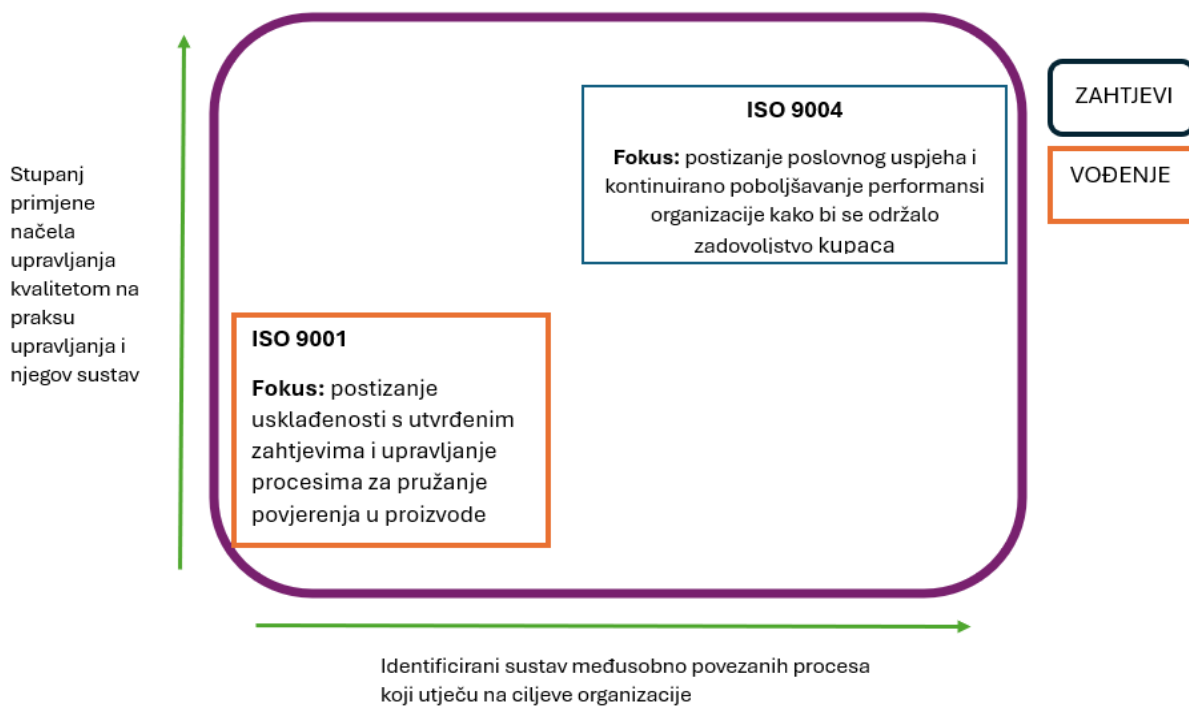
Stupanj primjene načela upravljanja kvalitetom na praksu upravljanja i njegov sustav

ISO 9004

**Fokus:** postizanje poslovnog uspjeha i kontinuirano poboljšavanje performansi organizacije kako bi se održalo zadovoljstvo kupaca

ZAHTJEVI

VOĐENJE

ISO 9001

**Fokus:** postizanje usklađenosti s utvrđenim zahtjevima i upravljanje procesima za pružanje povjerenja u proizvode

Identificirani sustav međusobno povezanih procesa koji utječu na ciljeve organizacije